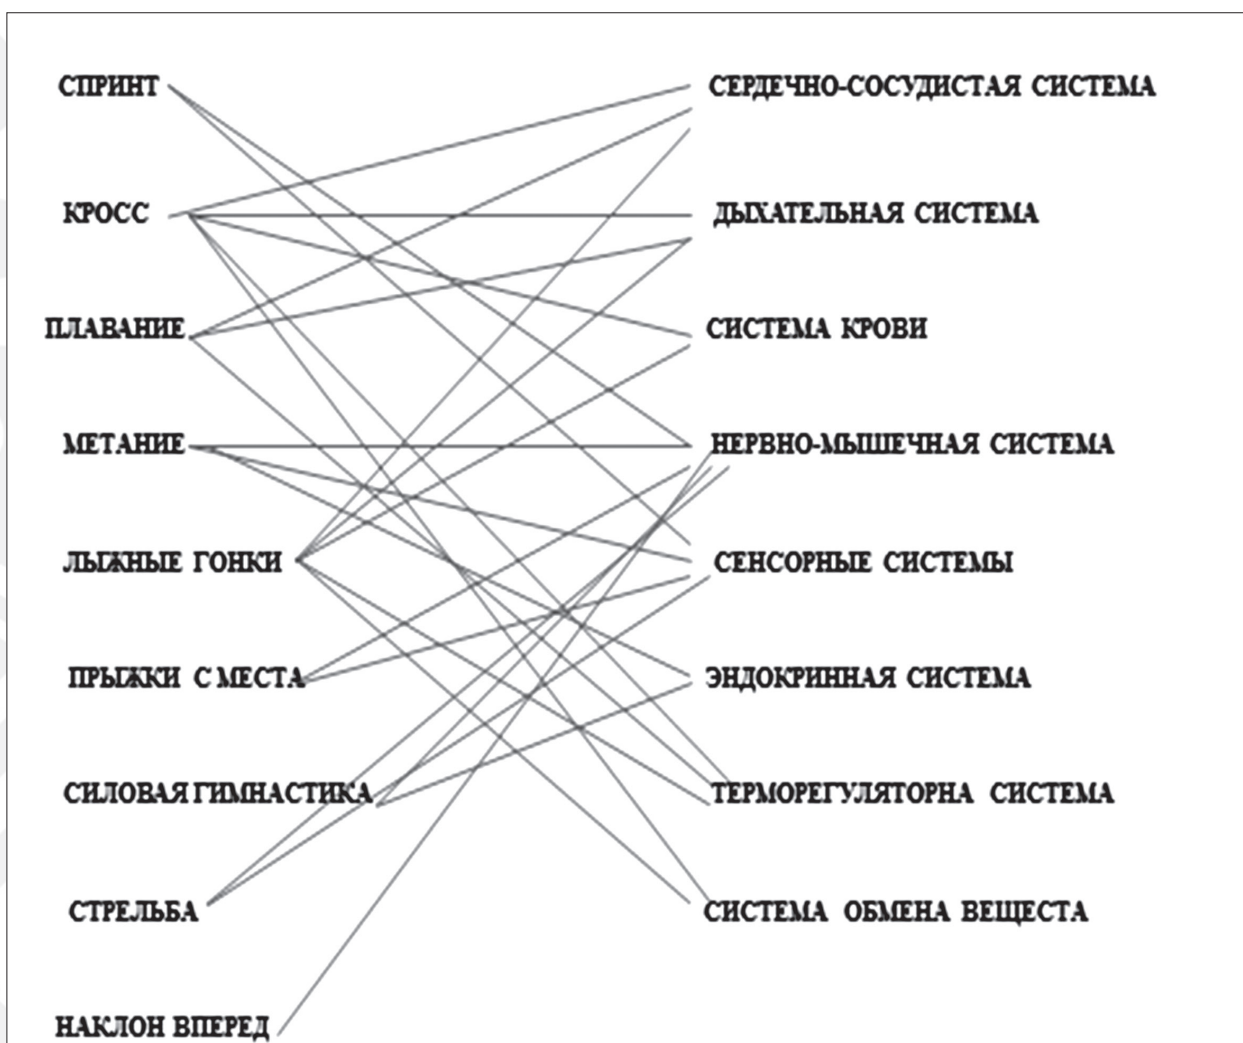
СПРИНТ

КРОСС

ПЛАВАНИЕ

МЕТАНИЕ

ЛЫЖНЫЕ ГОНКИ

ПРЫЖКИ С МЕСТА

СИЛОВАЯ ГИМНАСТИКА

СТРЕЛЬБА

НАКЛОН ВПЕРЕД

СЕРДЕЧНО-СОСУДИСТАЯ СИСТЕМА

ДЫХАТЕЛЬНАЯ СИСТЕМА

СИСТЕМА КРОВИ

НЕРВНО-МЫШЕЧНАЯ СИСТЕМА

СЕНСОРНЫЕ СИСТЕМЫ

ЭНДОКРИННАЯ СИСТЕМА

ТЕРМОРЕГУЛЯТОРНА СИСТЕМА

СИСТЕМА ОБМЕНА ВЕЩЕСТА